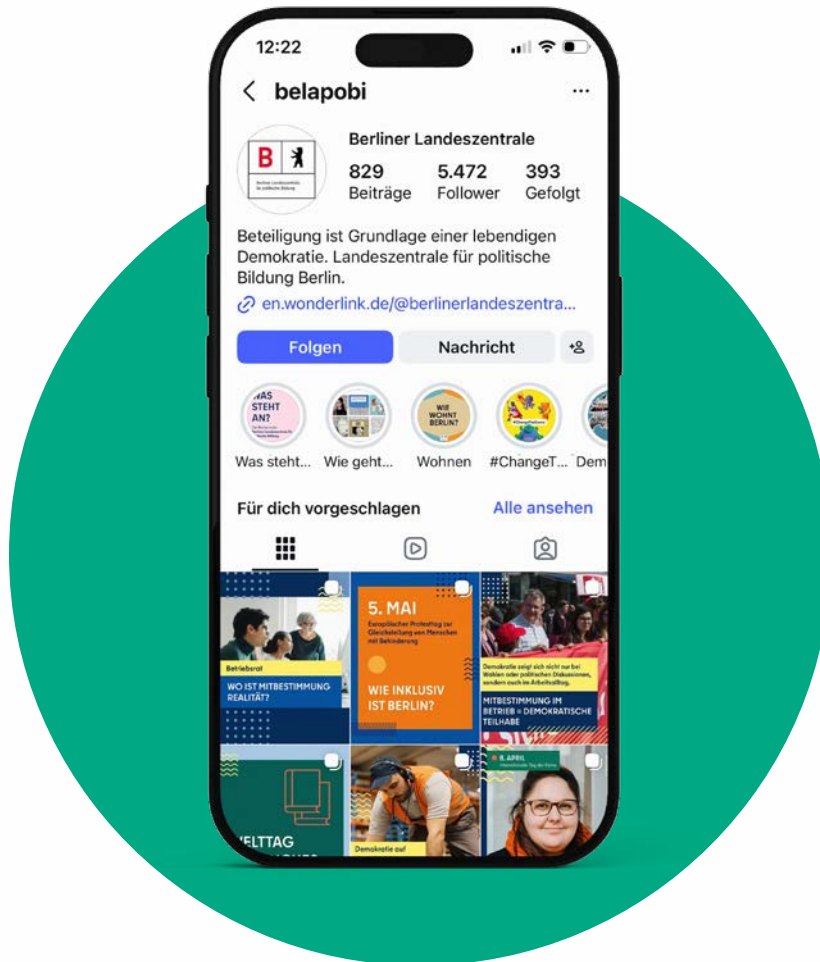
12:22

belapobi

B

Berliner Landeszentrale für politische Bildung

Berliner Landeszentrale

829 Beiträge

5.472 Follower

393 Gefolgt

Beteiligung ist Grundlage einer lebendigen Demokratie. Landeszentrale für politische Bildung Berlin.

en.wonderlink.de/@berlinerlandeszentra...

Folgen

Nachricht

WAS STEHT AN?

Was steht...

Wie geht...

WIE WOHNT BERLIN?

Wohnen

#ChangeT...

Dem

Für dich vorgeschlagen

Alle ansehen

Betriebsrat

WO IST MITBESTIMMUNG REALITÄT?

5. MAI

Europäischer Protesttag zur Gleichstellung von Menschen mit Behinderung

WIE INKLUSIV IST BERLIN?

Demokratie zeigt sich nicht nur bei Wahlen oder politischen Diskussionen, sondern auch im Arbeitsalltag.

MITBESTIMMUNG IM BETRIEB = DEMOKRATISCHE TEILHABE

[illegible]ELTTAG

Demokratie auf

8. APRIL

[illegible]